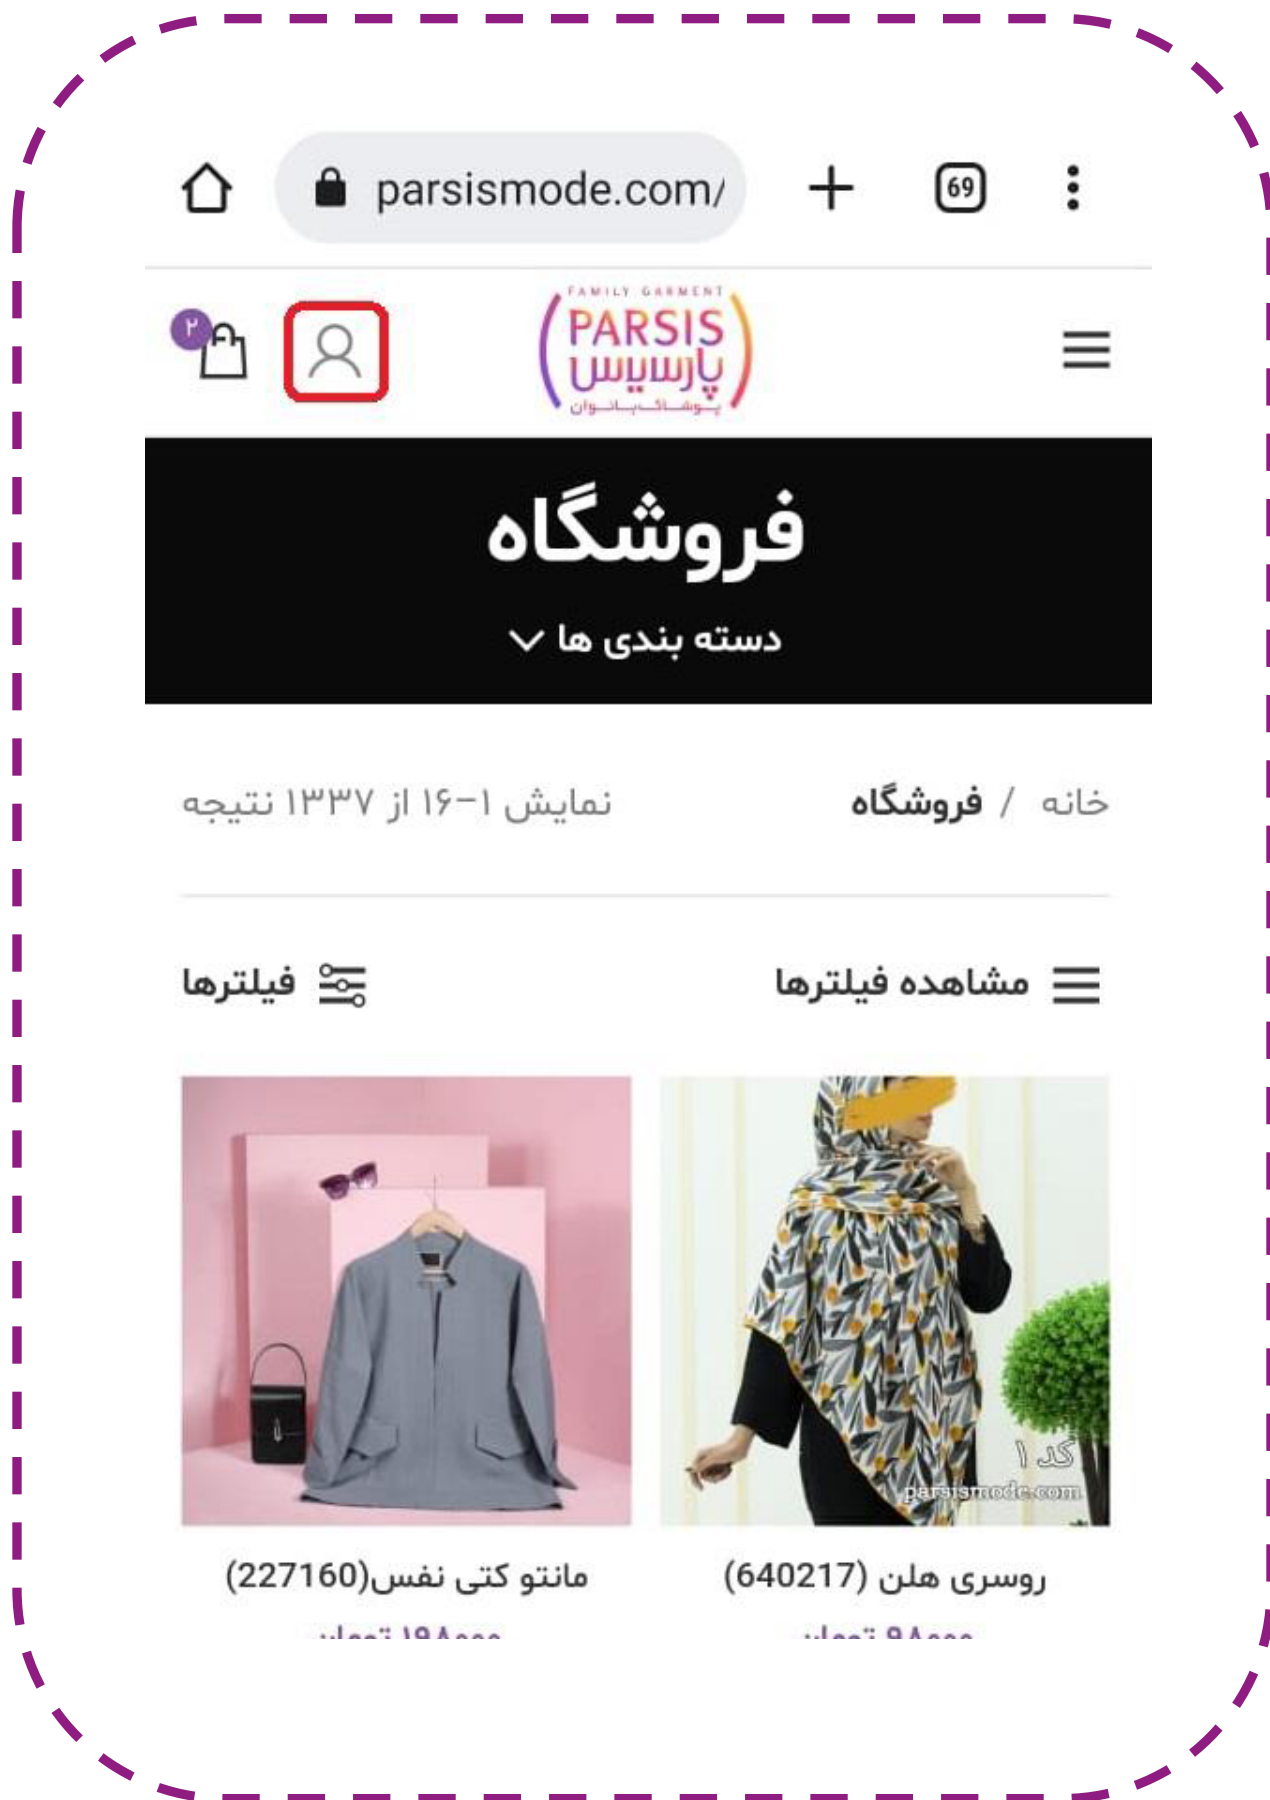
parsismode.com/

69

۲

FAMILY GARMENT
PARSIS
پارسیس
پوشاک بانوان

فروشگاه

دسته بندی ها

خانه / فروشگاه

نمایش ۱–۱۶ از ۱۳۳۷ نتیجه

مشاهده فیلترها

فیلترها

کد ۱
parsismode.com

روسری هلن (640217)

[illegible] تومان

مانتو کتی نفس(227160)

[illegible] تومان